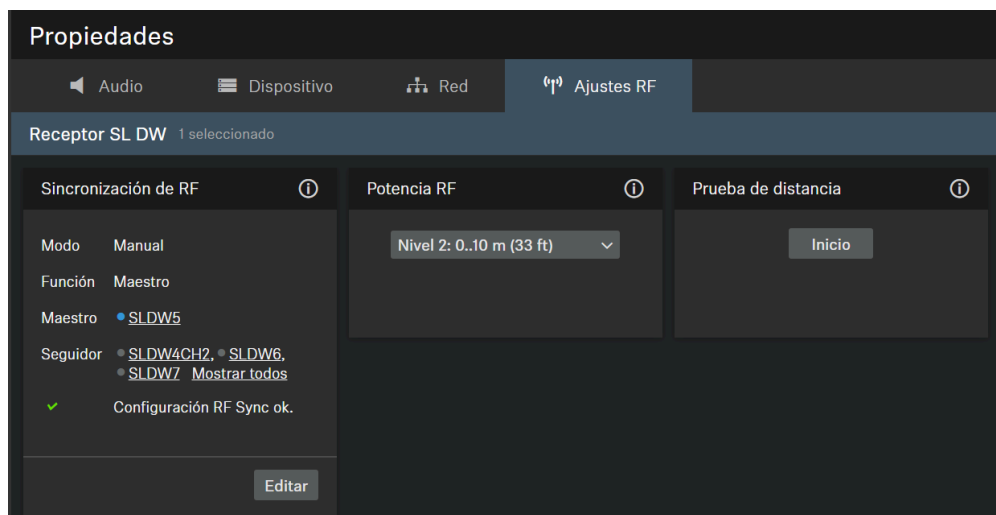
Propiedades

Audio
Dispositivo
Red
Ajustes RF

Receptor SL DW 1 seleccionado

Sincronización de RF

Modo Manual
Función Maestro
Maestro SLDW5
Seguidor SLDW4CH2, SLDW6, SLDW7 Mostrar todos
Configuración RF Sync ok.

Editar

Potencia RF

Nivel 2: 0..10 m (33 ft)

Prueba de distancia

Inicio